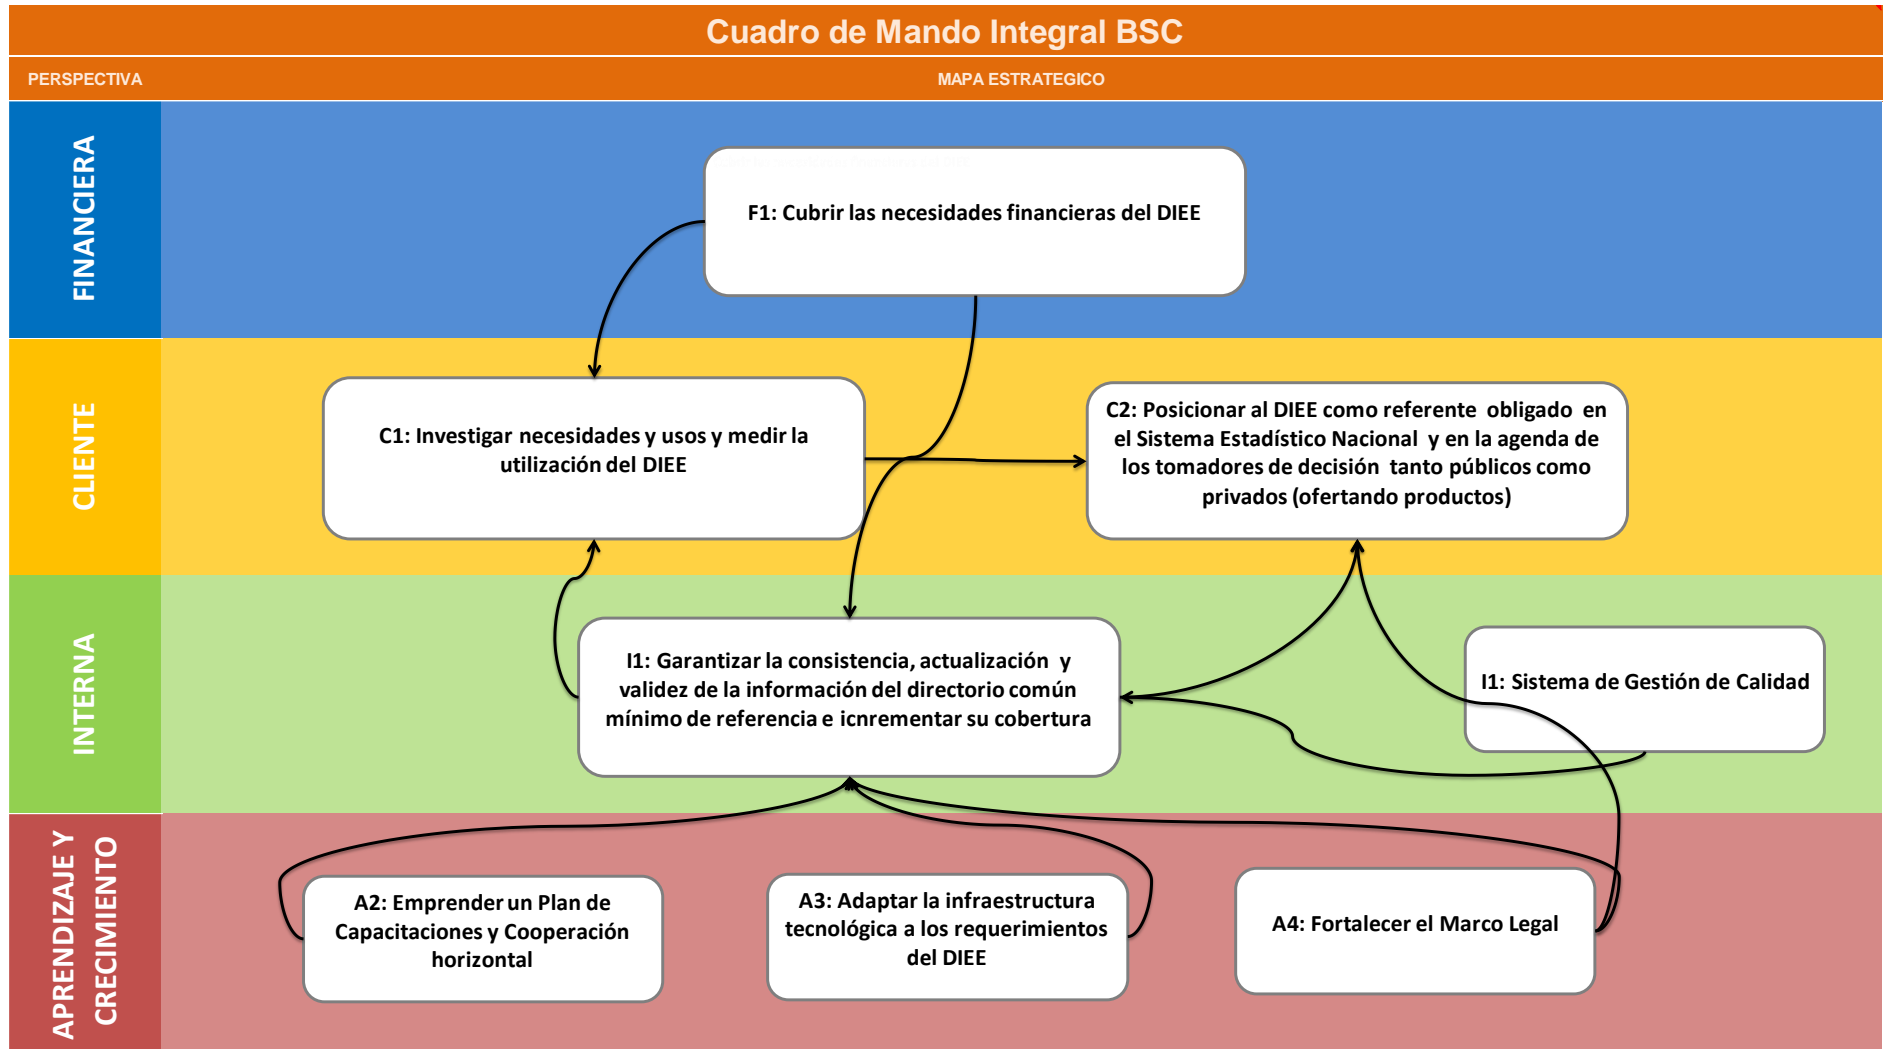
Cuadro de Mando Integral BSC

PERSPECTIVA

MAPA ESTRATEGICO

FINANCIERA

F1: Cubrir las necesidades financieras del DIEE

CLIENTE

C1: Investigar necesidades y usos y medir la utilización del DIEE

C2: Posicionar al DIEE como referente obligado en el Sistema Estadístico Nacional y en la agenda de los tomadores de decisión tanto públicos como privados (ofertando productos)

INTERNA

I1: Garantizar la consistencia, actualización y validez de la información del directorio común mínimo de referencia e icnrementar su cobertura

I1: Sistema de Gestión de Calidad

APRENDIZAJE Y CRECIMIENTO

A2: Emprender un Plan de Capacitaciones y Cooperación horizontal

A3: Adaptar la infraestructura tecnológica a los requerimientos del DIEE

A4: Fortalecer el Marco Legal